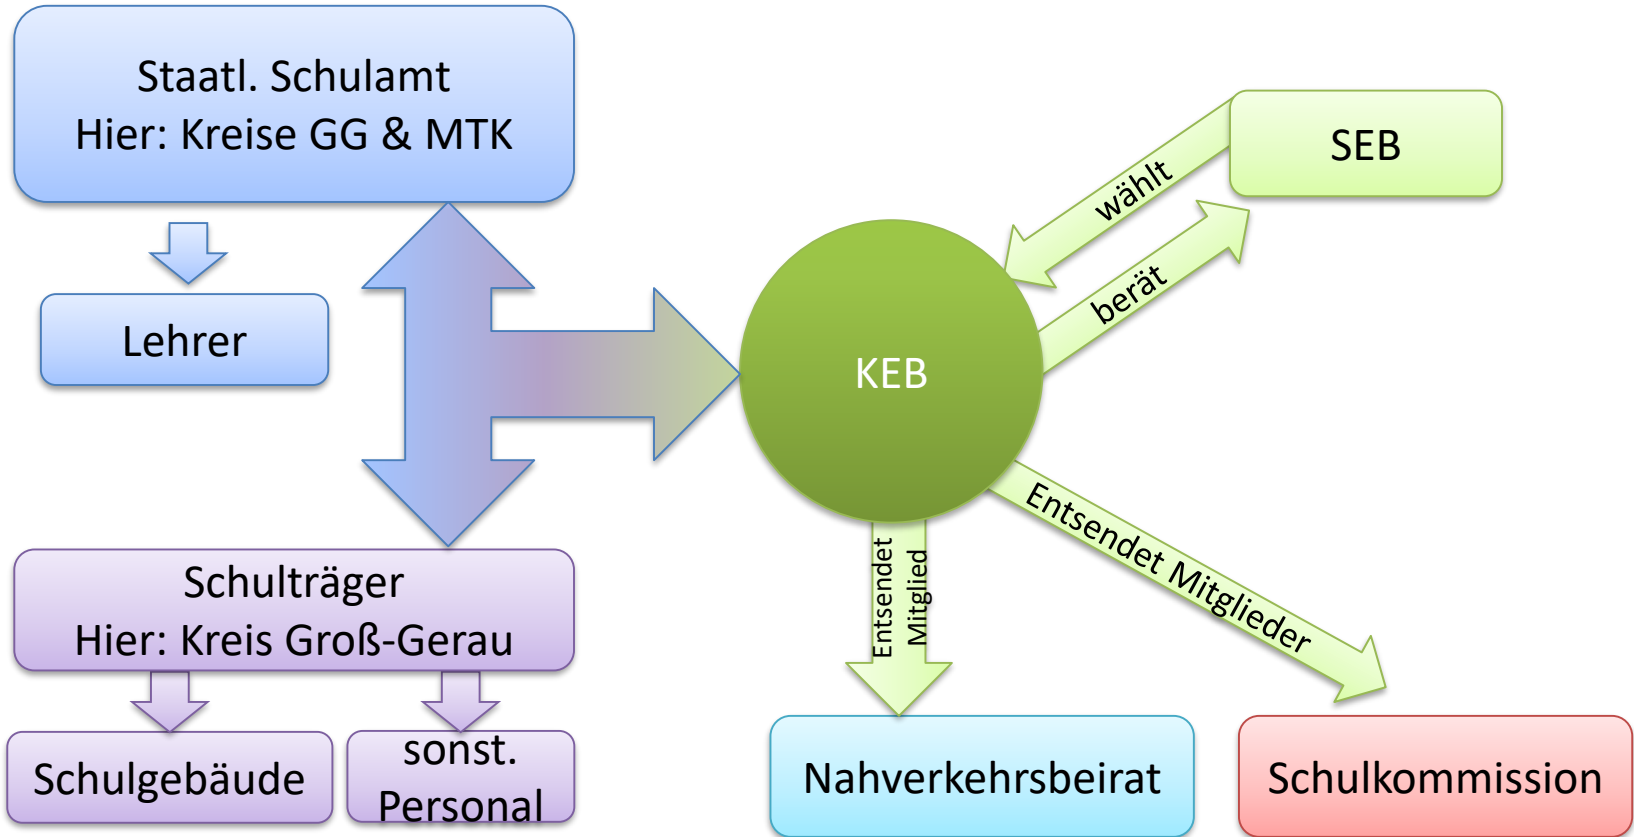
Staatl. Schulamt
Hier: Kreise GG & MTK

Lehrer

Schulträger
Hier: Kreis Groß-Gerau

Schulgebäude

sonst. Personal

SEB

wählt

berät

KEB

Entsendet Mitglied

Entsendet Mitglieder

Nahverkehrsbeirat

Schulkommission